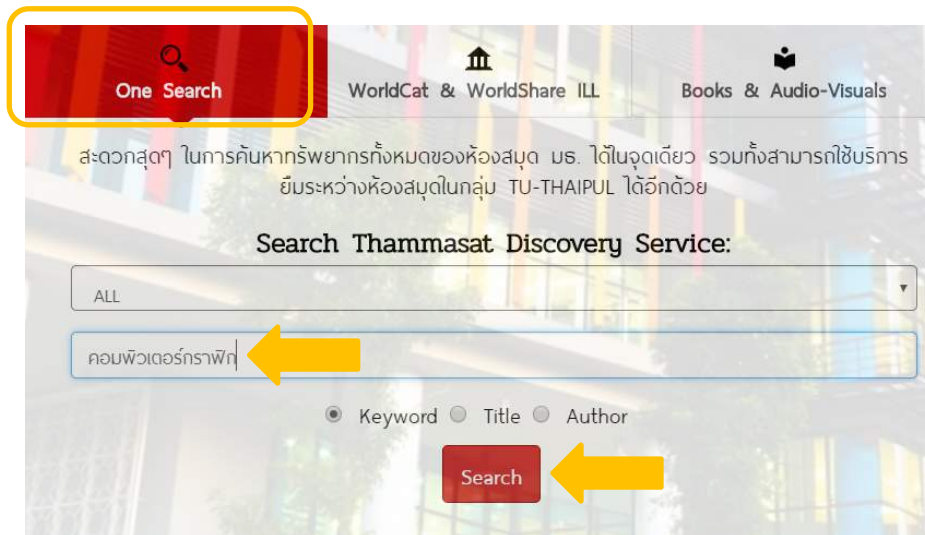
One Search

WorldCat & WorldShare ILL

Books & Audio-Visuals

สะดวกสุดๆ ในการค้นหาทรัพยากรทั้งหมดของห้องสมุด มธ. ได้ในจุดเดียว รวมทั้งสามารถใช้บริการยืมระหว่างห้องสมุดในกลุ่ม TU-THAIPUL ได้อีกด้วย

Search Thammasat Discovery Service:

ALL

คอมพิวเตอร์กราฟิก

Keyword Title Author

Search